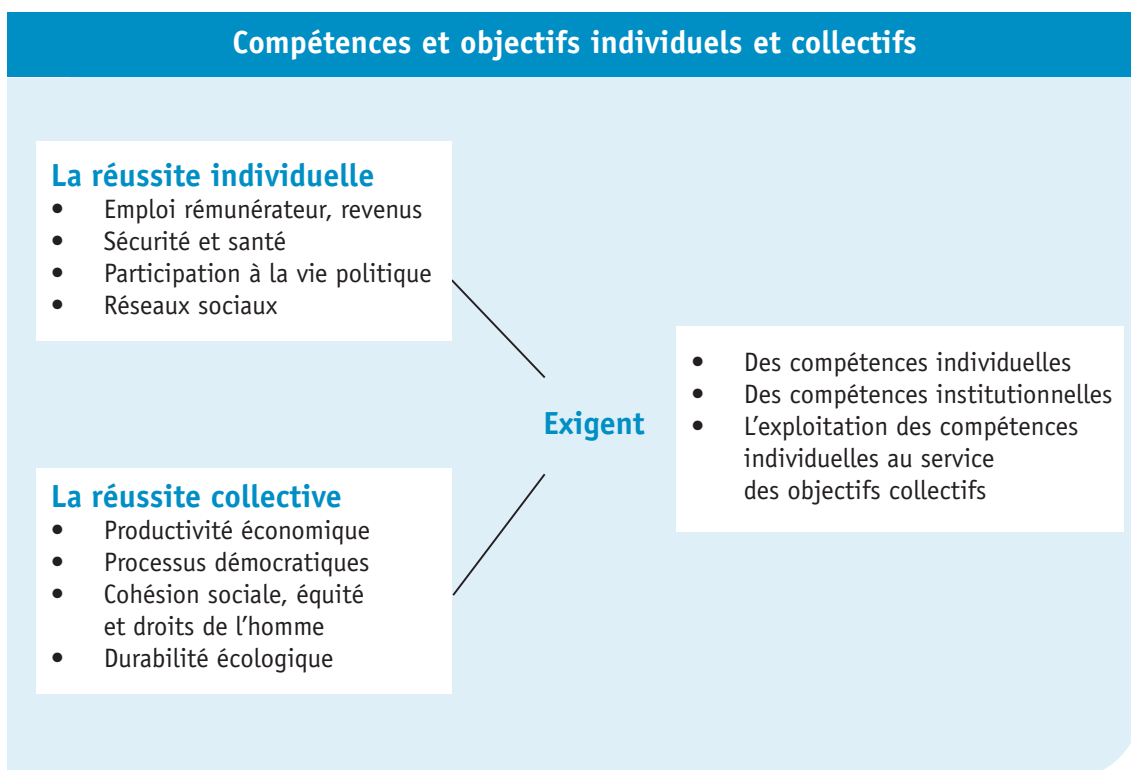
Compétences et objectifs individuels et collectifs

La réussite individuelle
- Emploi rémunérateur, revenus
- Sécurité et santé
- Participation à la vie politique
- Réseaux sociaux

La réussite collective
- Productivité économique
- Processus démocratiques
- Cohésion sociale, équité et droits de l'homme
- Durabilité écologique

Exigent

- Des compétences individuelles
- Des compétences institutionnelles
- L'exploitation des compétences individuelles au service des objectifs collectifs